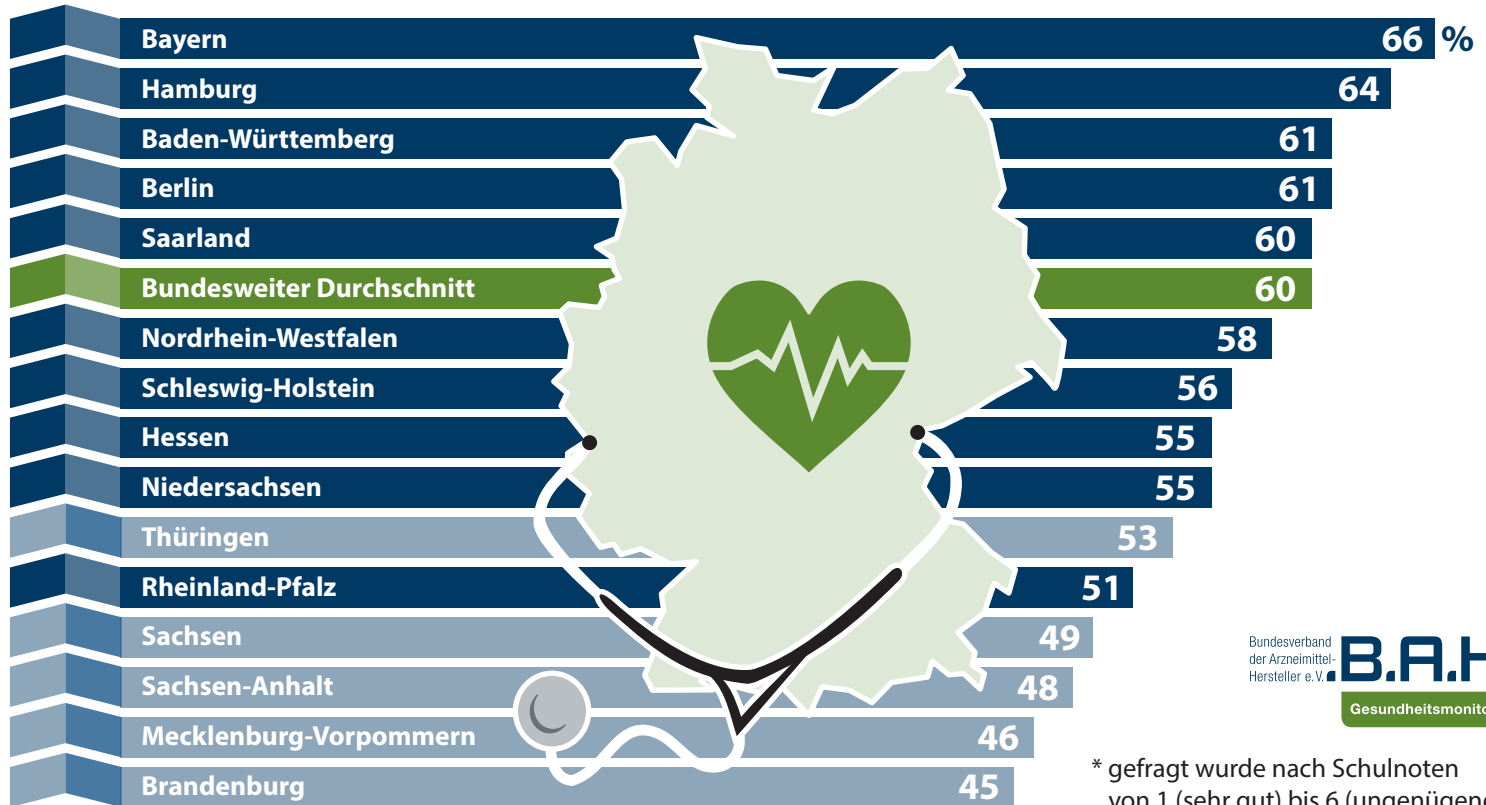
| | |
|---|---|
| Bayern | 66 % |
| Hamburg | 64 |
| Baden-Württemberg | 61 |
| Berlin | 61 |
| Saarland | 60 |
| Bundesweiter Durchschnitt | 60 |
| Nordrhein-Westfalen | 58 |
| Schleswig-Holstein | 56 |
| Hessen | 55 |
| Niedersachsen | 55 |
| Thüringen | 53 |
| Rheinland-Pfalz | 51 |
| Sachsen | 49 |
| Sachsen-Anhalt | 48 |
| Mecklenburg-Vorpommern | 46 |
| Brandenburg | 45 |

Bundesverband der Arzneimittel-Hersteller e.V. B.A.H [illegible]
Gesundheitsmonito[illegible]

* gefragt wurde nach Schulnoten von 1 (sehr gut) bis 6 (ungenügen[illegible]